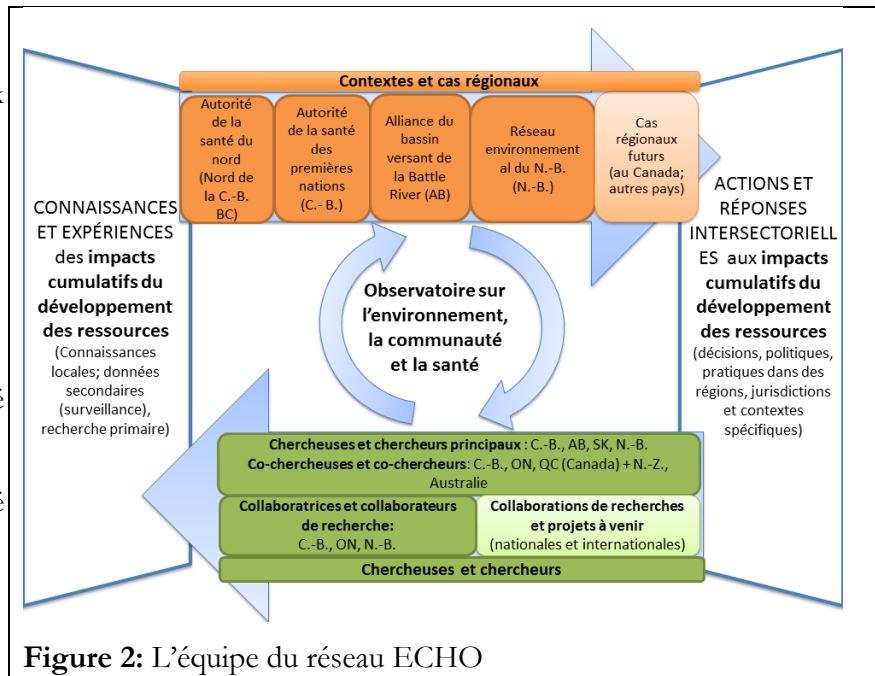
Contextes et cas régionaux

Autorité de la santé du nord (Nord de la C.-B. BC)

Autorité de la santé des premières nations (C.- B.)

Alliance du bassin versant de la Battle River (AB)

Réseau environnemental du N.-B. (N.-B.)

Cas régionaux futurs (au Canada; autres pays)

CONNAISSANCES ET EXPÉRIENCES des impacts cumulatifs du développement des ressources (Connaissances locales; données secondaires (surveillance), recherche primaire)

Observatoire sur l'environnement, la communauté et la santé

ACTIONS ET RÉPONSES INTERSECTORIELLES aux impacts cumulatifs du développement des ressources (décisions, politiques, pratiques dans des régions, jurisdictions et contextes spécifiques)

Chercheuses et chercheurs principaux : C.-B., AB, SK, N.-B.
Co-chercheuses et co-chercheurs: C.-B., ON, QC (Canada) + N.-Z., Australie

Collaboratrices et collaborateurs de recherche: C.-B., ON, N.-B.

Collaborations de recherches et projets à venir (nationales et internationales)

Chercheuses et chercheurs

Figure 2: L'équipe du réseau ECHO